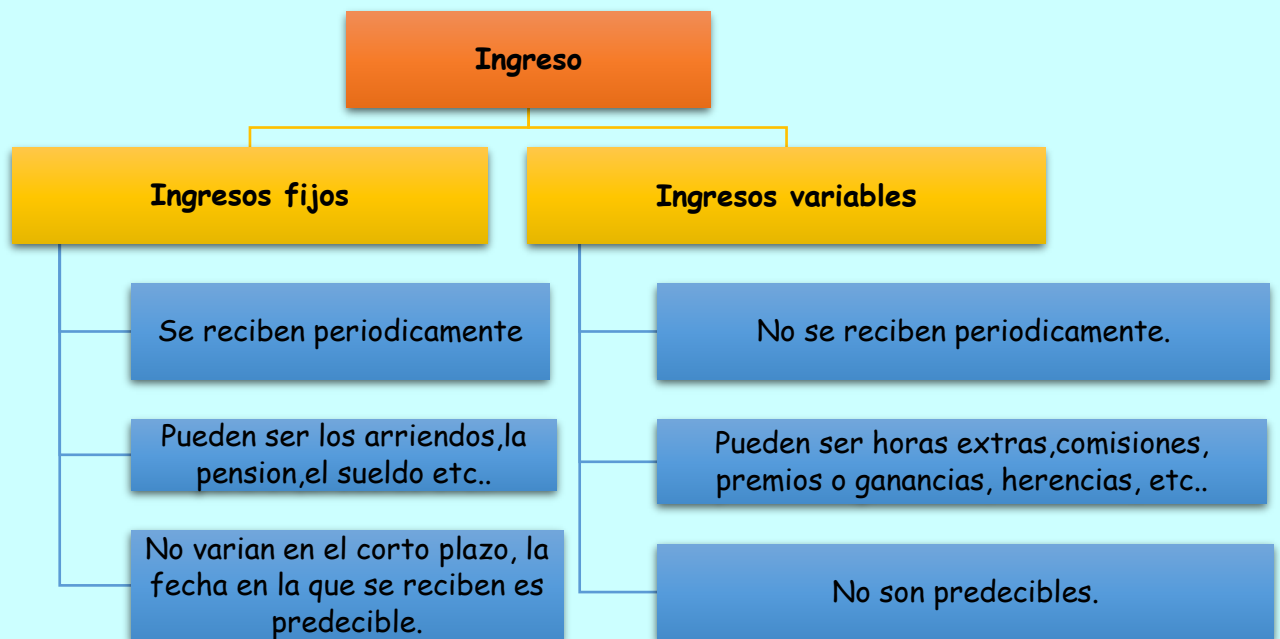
Ingreso

Ingresos fijos

Se reciben periodicamente

Pueden ser los arriendos,la pension,el sueldo etc..

No varian en el corto plazo, la fecha en la que se reciben es predecible.

Ingresos variables

No se reciben periodicamente.

Pueden ser horas extras,comisiones, premios o ganancias, herencias, etc..

No son predecibles.